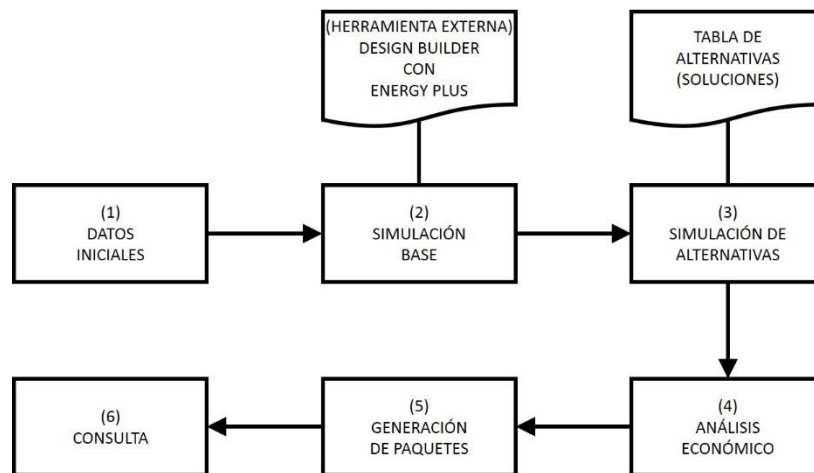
(HERRAMIENTA EXTERNA)
DESIGN BUILDER
CON
ENERGY PLUS

TABLA DE
ALTERNATIVAS
(SOLUCIONES)

(1)
DATOS
INICIALES

(2)
SIMULACIÓN
BASE

(3)
SIMULACIÓN DE
ALTERNATIVAS

(6)
CONSULTA

(5)
GENERACIÓN
DE PAQUETES

(4)
ANÁLISIS
ECONÓMICO